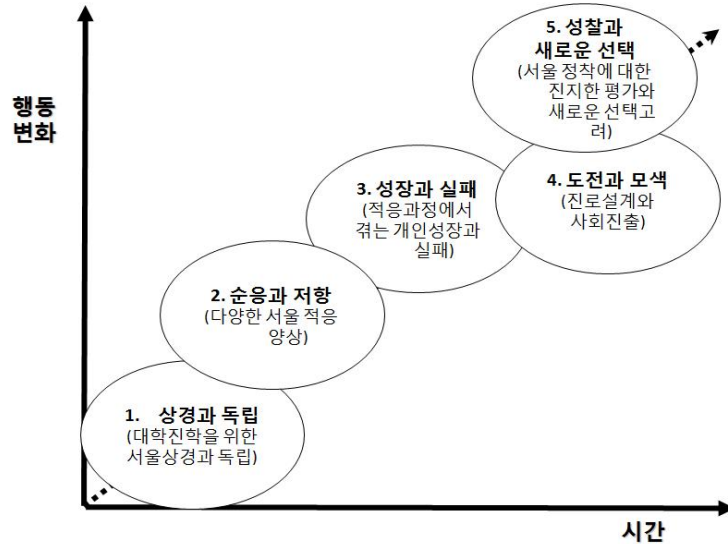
행동 변화

5. 성찰과 새로운 선택
(서울 정착에 대한 진지한 평가와 새로운 선택고려)

4. 도전과 모색
(진로설계와 사회진출)

3. 성장과 실패
(적응과정에서 겪는 개인성장과 실패)

2. 순응과 저항
(다양한 서울 적응 양상)

1. 상경과 독립
(대학진학을 위한 서울상경과 독립)

시간